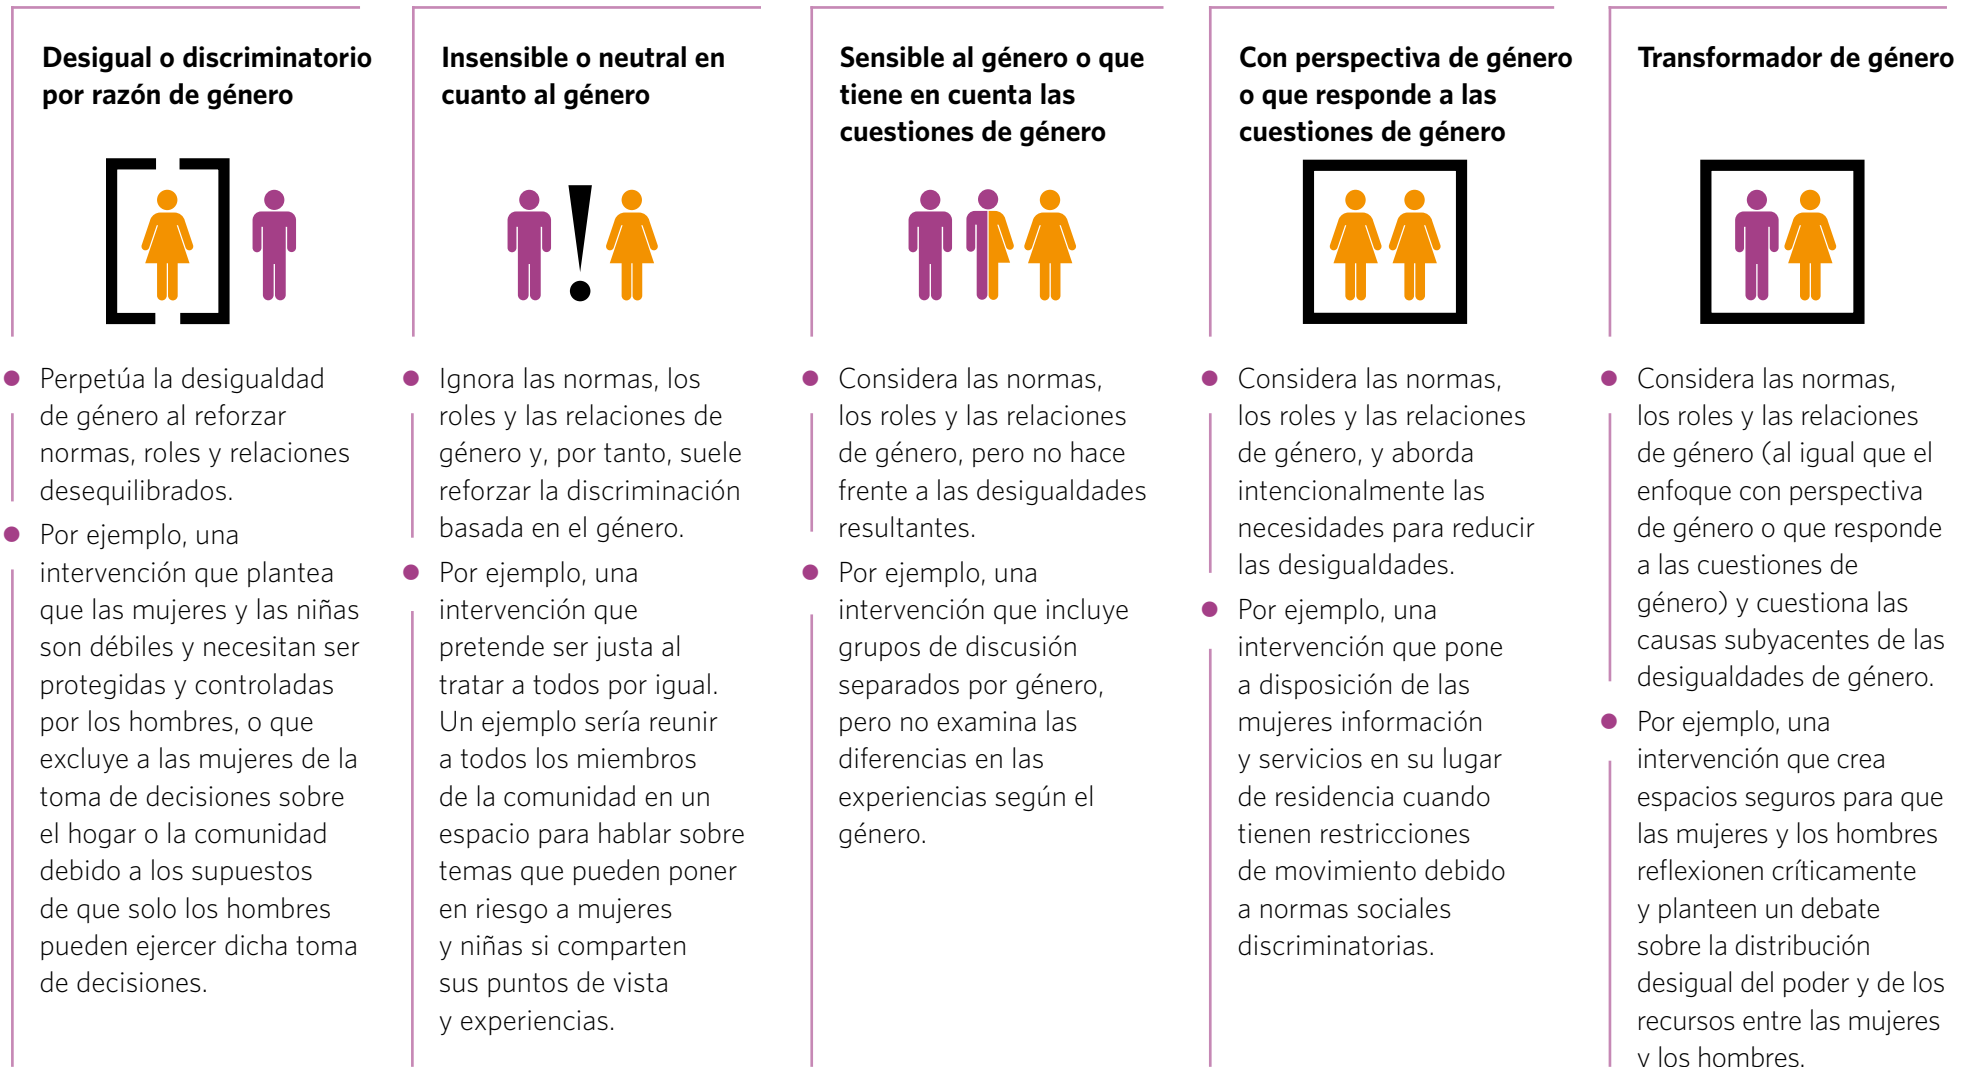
**Desigual o discriminatorio por razón de género**

- Perpetúa la desigualdad de género al reforzar normas, roles y relaciones desequilibrados.
- Por ejemplo, una intervención que plantea que las mujeres y las niñas son débiles y necesitan ser protegidas y controladas por los hombres, o que excluye a las mujeres de la toma de decisiones sobre el hogar o la comunidad debido a los supuestos de que solo los hombres pueden ejercer dicha toma de decisiones.

**Insensible o neutral en cuanto al género**

- Ignora las normas, los roles y las relaciones de género y, por tanto, suele reforzar la discriminación basada en el género.
- Por ejemplo, una intervención que pretende ser justa al tratar a todos por igual. Un ejemplo sería reunir a todos los miembros de la comunidad en un espacio para hablar sobre temas que pueden poner en riesgo a mujeres y niñas si comparten sus puntos de vista y experiencias.

**Sensible al género o que tiene en cuenta las cuestiones de género**

- Considera las normas, los roles y las relaciones de género, pero no hace frente a las desigualdades resultantes.
- Por ejemplo, una intervención que incluye grupos de discusión separados por género, pero no examina las diferencias en las experiencias según el género.

**Con perspectiva de género o que responde a las cuestiones de género**

- Considera las normas, los roles y las relaciones de género, y aborda intencionalmente las necesidades para reducir las desigualdades.
- Por ejemplo, una intervención que pone a disposición de las mujeres información y servicios en su lugar de residencia cuando tienen restricciones de movimiento debido a normas sociales discriminatorias.

**Transformador de género**

- Considera las normas, los roles y las relaciones de género (al igual que el enfoque con perspectiva de género o que responde a las cuestiones de género) y cuestiona las causas subyacentes de las desigualdades de género.
- Por ejemplo, una intervención que crea espacios seguros para que las mujeres y los hombres reflexionen críticamente y planteen un debate sobre la distribución desigual del poder y de los recursos entre las mujeres y los hombres.